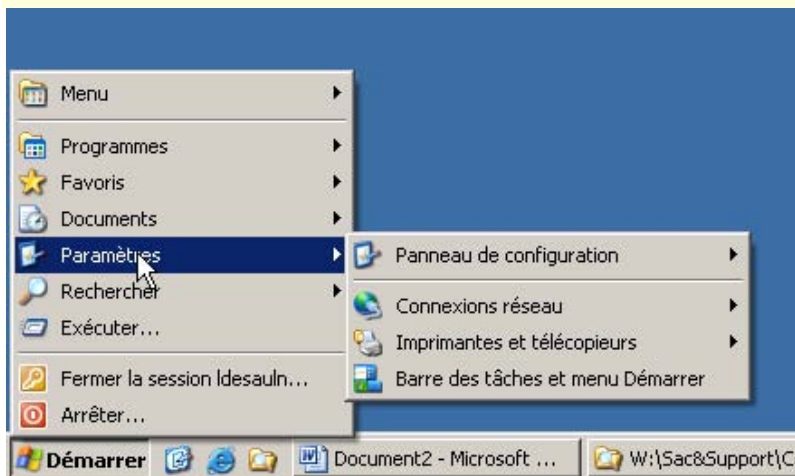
Menu

Programmes
Favoris
Documents
Paramètres
Rechercher
Exécuter...

Fermer la session ldesauln...
Arrêter...

Panneau de configuration

Connexions réseau
Imprimantes et télécopieurs
Barre des tâches et menu Démarrer

Démarrer
Document2 - Microsoft ...
W:\Sac&Support\C